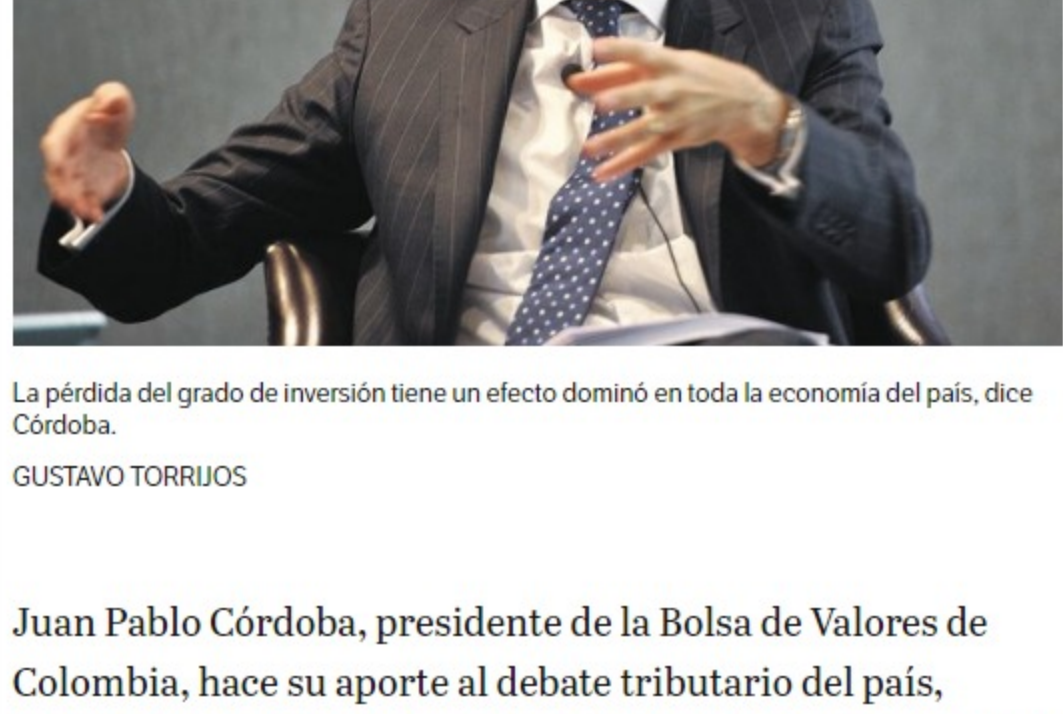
La pérdida del grado de inversión tiene un efecto dominó en toda la economía del país, dice Córdoba.

GUSTAVO TORRIJOS

Juan Pablo Córdoba, presidente de la Bolsa de Valores de Colombia, hace su aporte al debate tributario del país,